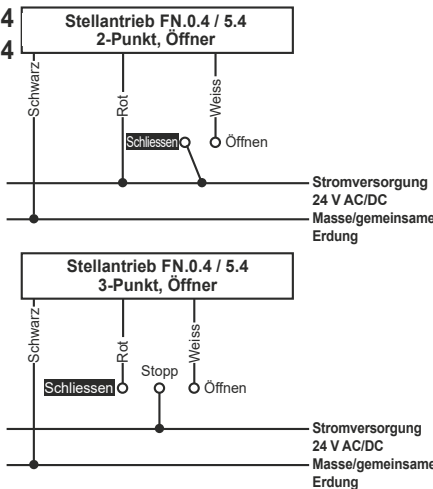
4
4
Stellantrieb FN.0.4 / 5.4
2-Punkt, Öffner

Schwarz
Rot
Weiss
Schliessen
Öffnen
Stromversorgung
24 V AC/DC
Masse/gemeinsame
Erdung

Stellantrieb FN.0.4 / 5.4
3-Punkt, Öffner

Schwarz
Rot
Weiss
Stopp
Schliessen
Öffnen
Stromversorgung
24 V AC/DC
Masse/gemeinsame
Erdung